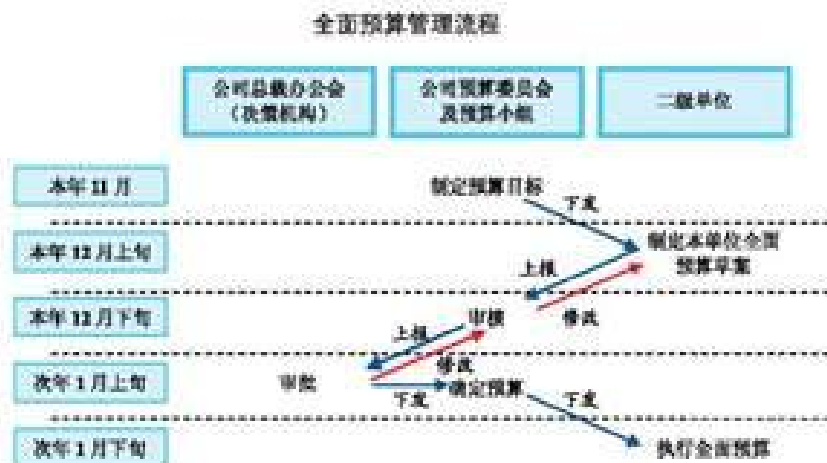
全面预算管理流程

公司总裁办公会（决策机构）

公司预算委员会及预算小组

二级单位

本年 11 月

本年 12 月上旬

本年 12 月下旬

次年 1 月上旬

次年 1 月下旬

制定预算目标

下发

制定本单位全面预算草案

上报

审核

修改

上报

修改

审批

下发

确定预算

下发

执行全面预算